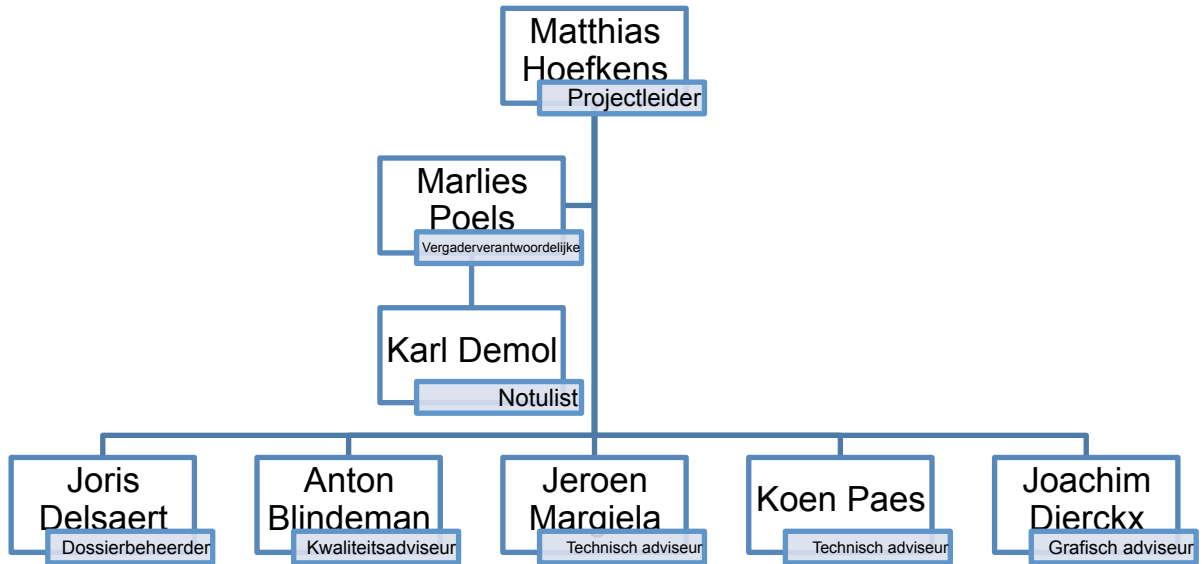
Matthias Hoefkens
Projectleider

Marlies Poels
Vergaderverantwoordelijke

Karl Demol
Notulist

Joris Delsaert
Dossierbeheerder

Anton Blindeman
Kwaliteitsadviseur

Jeroen Margiela
Technisch adviseur

Koen Paes
Technisch adviseur

Joachim Dierckx
Grafisch adviseur